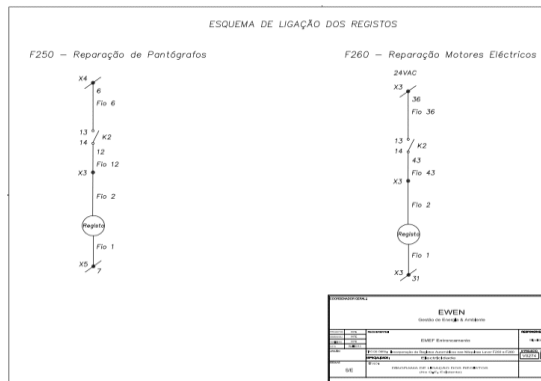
ESQUEMA DE LIGAÇÃO DOS REGISTOS

F250 — Reparação de Pantógrafos

X4
6
Fio 6
13
14
K2
12
Fio 12
X3
Fio 2
Registo
Fio 1
X5
7

F260 — Reparação Motores Eléctricos

24VAC
X3
36
Fio 36
13
14
K2
43
Fio 43
X3
Fio 2
Registo
Fio 1
X3
31

EWEN
Gestão de Energia & Ambiente
EMEF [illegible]
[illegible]
6/6